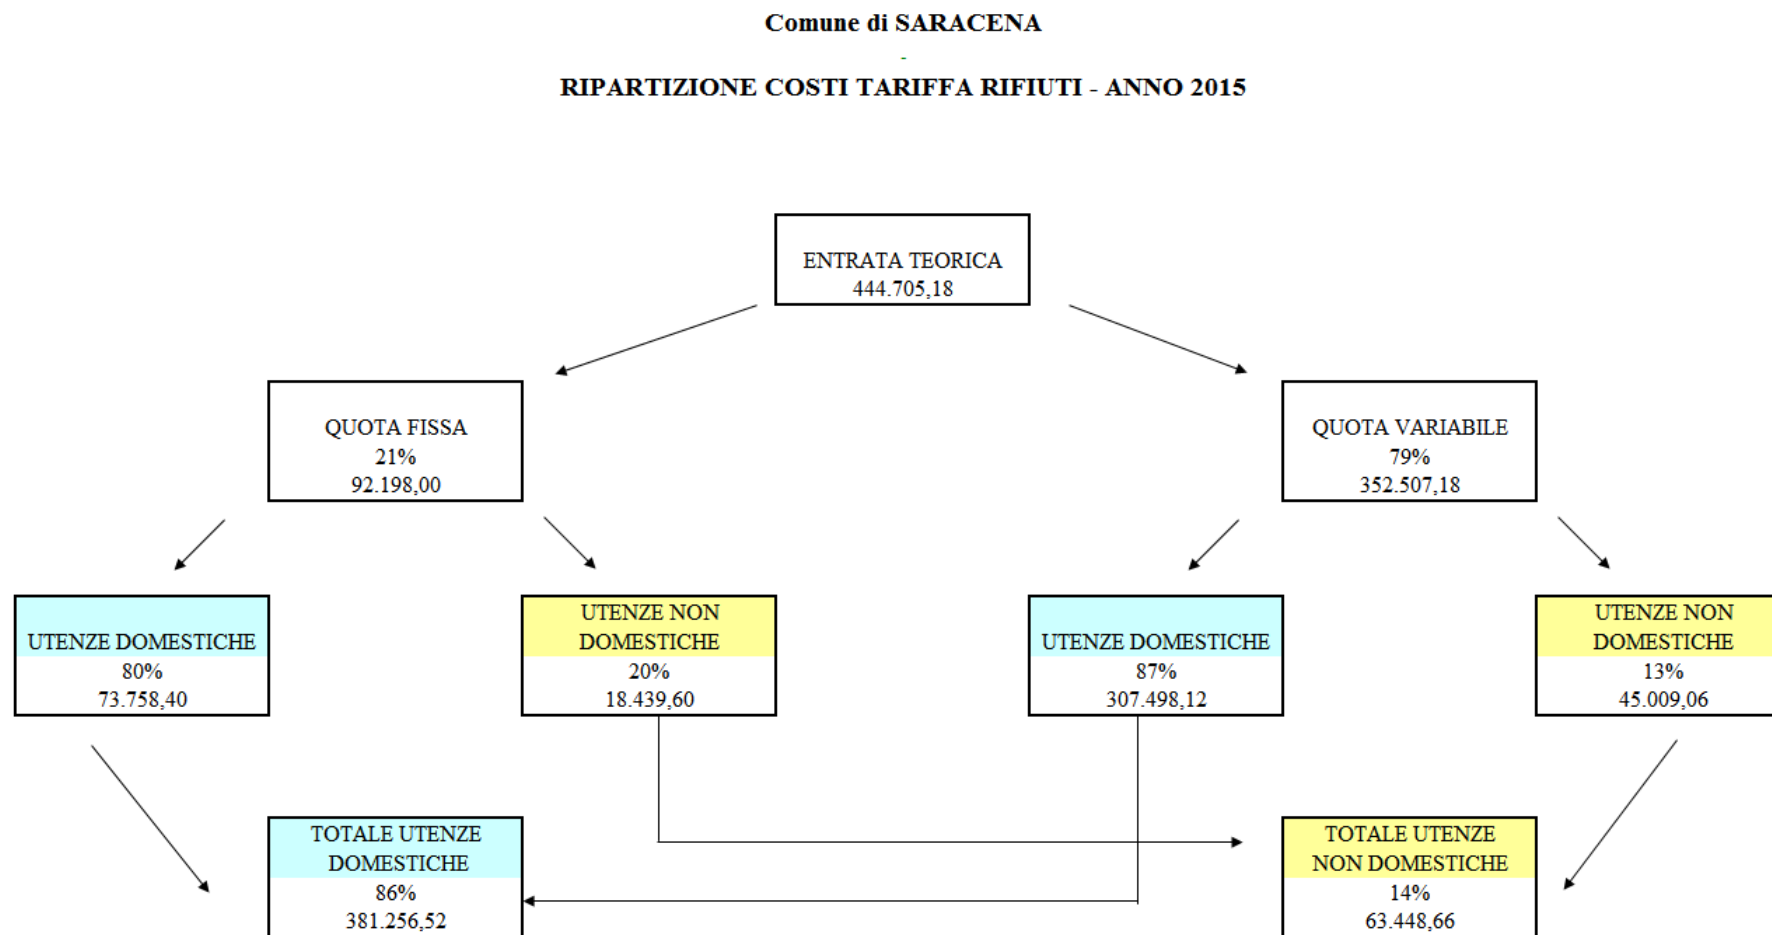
Comune di SARACENA

RIPARTIZIONE COSTI TARIFFA RIFIUTI - ANNO 2015

ENTRATA TEORICA
444.705,18

QUOTA FISSA
21%
92.198,00

QUOTA VARIABILE
79%
352.507,18

UTENZE DOMESTICHE
80%
73.758,40

UTENZE NON DOMESTICHE
20%
18.439,60

UTENZE DOMESTICHE
87%
307.498,12

UTENZE NON DOMESTICHE
13%
45.009,06

TOTALE UTENZE DOMESTICHE
86%
381.256,52

TOTALE UTENZE NON DOMESTICHE
14%
63.448,66